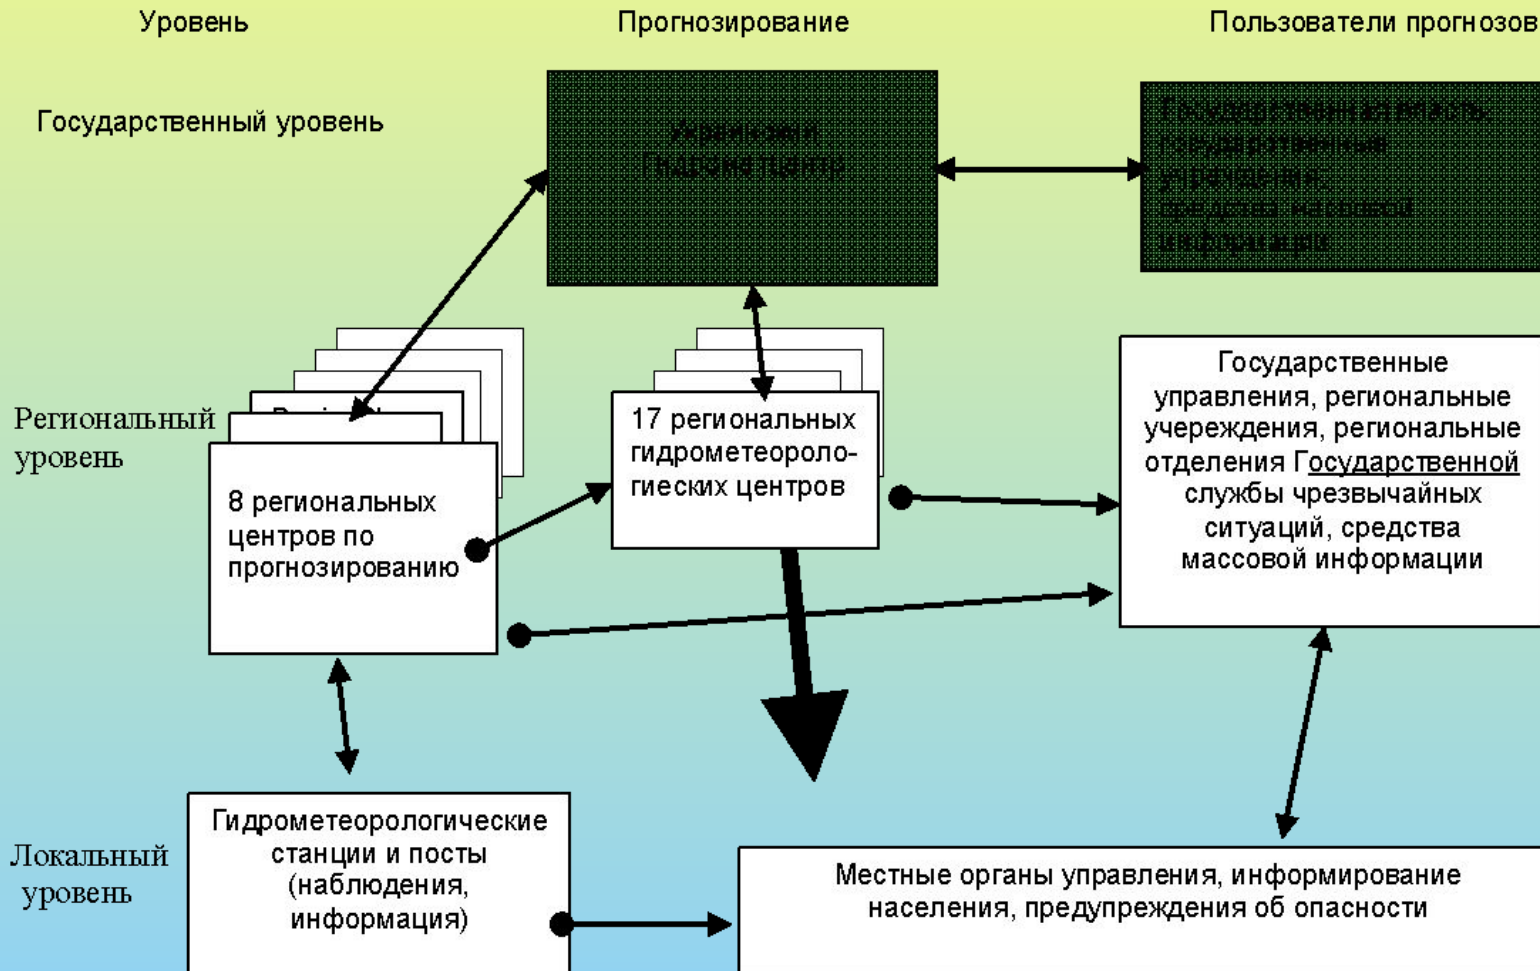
Уровень

Прогнозирование

Пользователи прогнозов

Государственный уровень

Украинский Гидрометцентр

Государственная власть, государственные учреждения, средства массовой информации

Региональный уровень

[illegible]

8 региональных центров по прогнозированию

17 региональных гидрометеорологиеских центров

Государственные управления, региональные учереждения, региональные отделения Государственной службы чрезвычайных ситуаций, средства массовой информации

Локальный уровень

Гидрометеорологические станции и посты (наблюдения, информация)

Местные органы управления, информирование населения, предупреждения об опасности